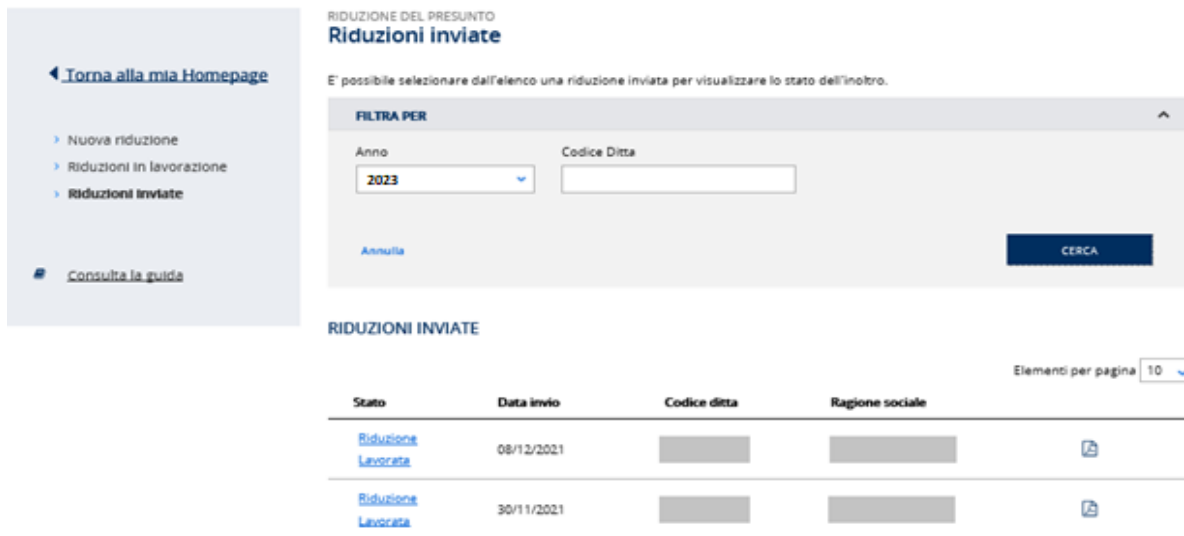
Torna alla mia Homepage

Nuova riduzione
Riduzioni in lavorazione
Riduzioni inviate

Consulta la guida

RIDUZIONE DEL PRESUNTO
Riduzioni inviate

E' possibile selezionare dall'elenco una riduzione inviata per visualizzare lo stato dell'inoltro.

FILTRA PER

Anno
2023

Codice Ditta

Annulla

CERCA

RIDUZIONI INVIATE

Elementi per pagina 10

| Stato | Data invio | Codice ditta | Ragione sociale | |
|---|---|---|---|---|
| Riduzione Lavorata | 08/12/2021 | | | |
| Riduzione Lavorata | 30/11/2021 | | | |